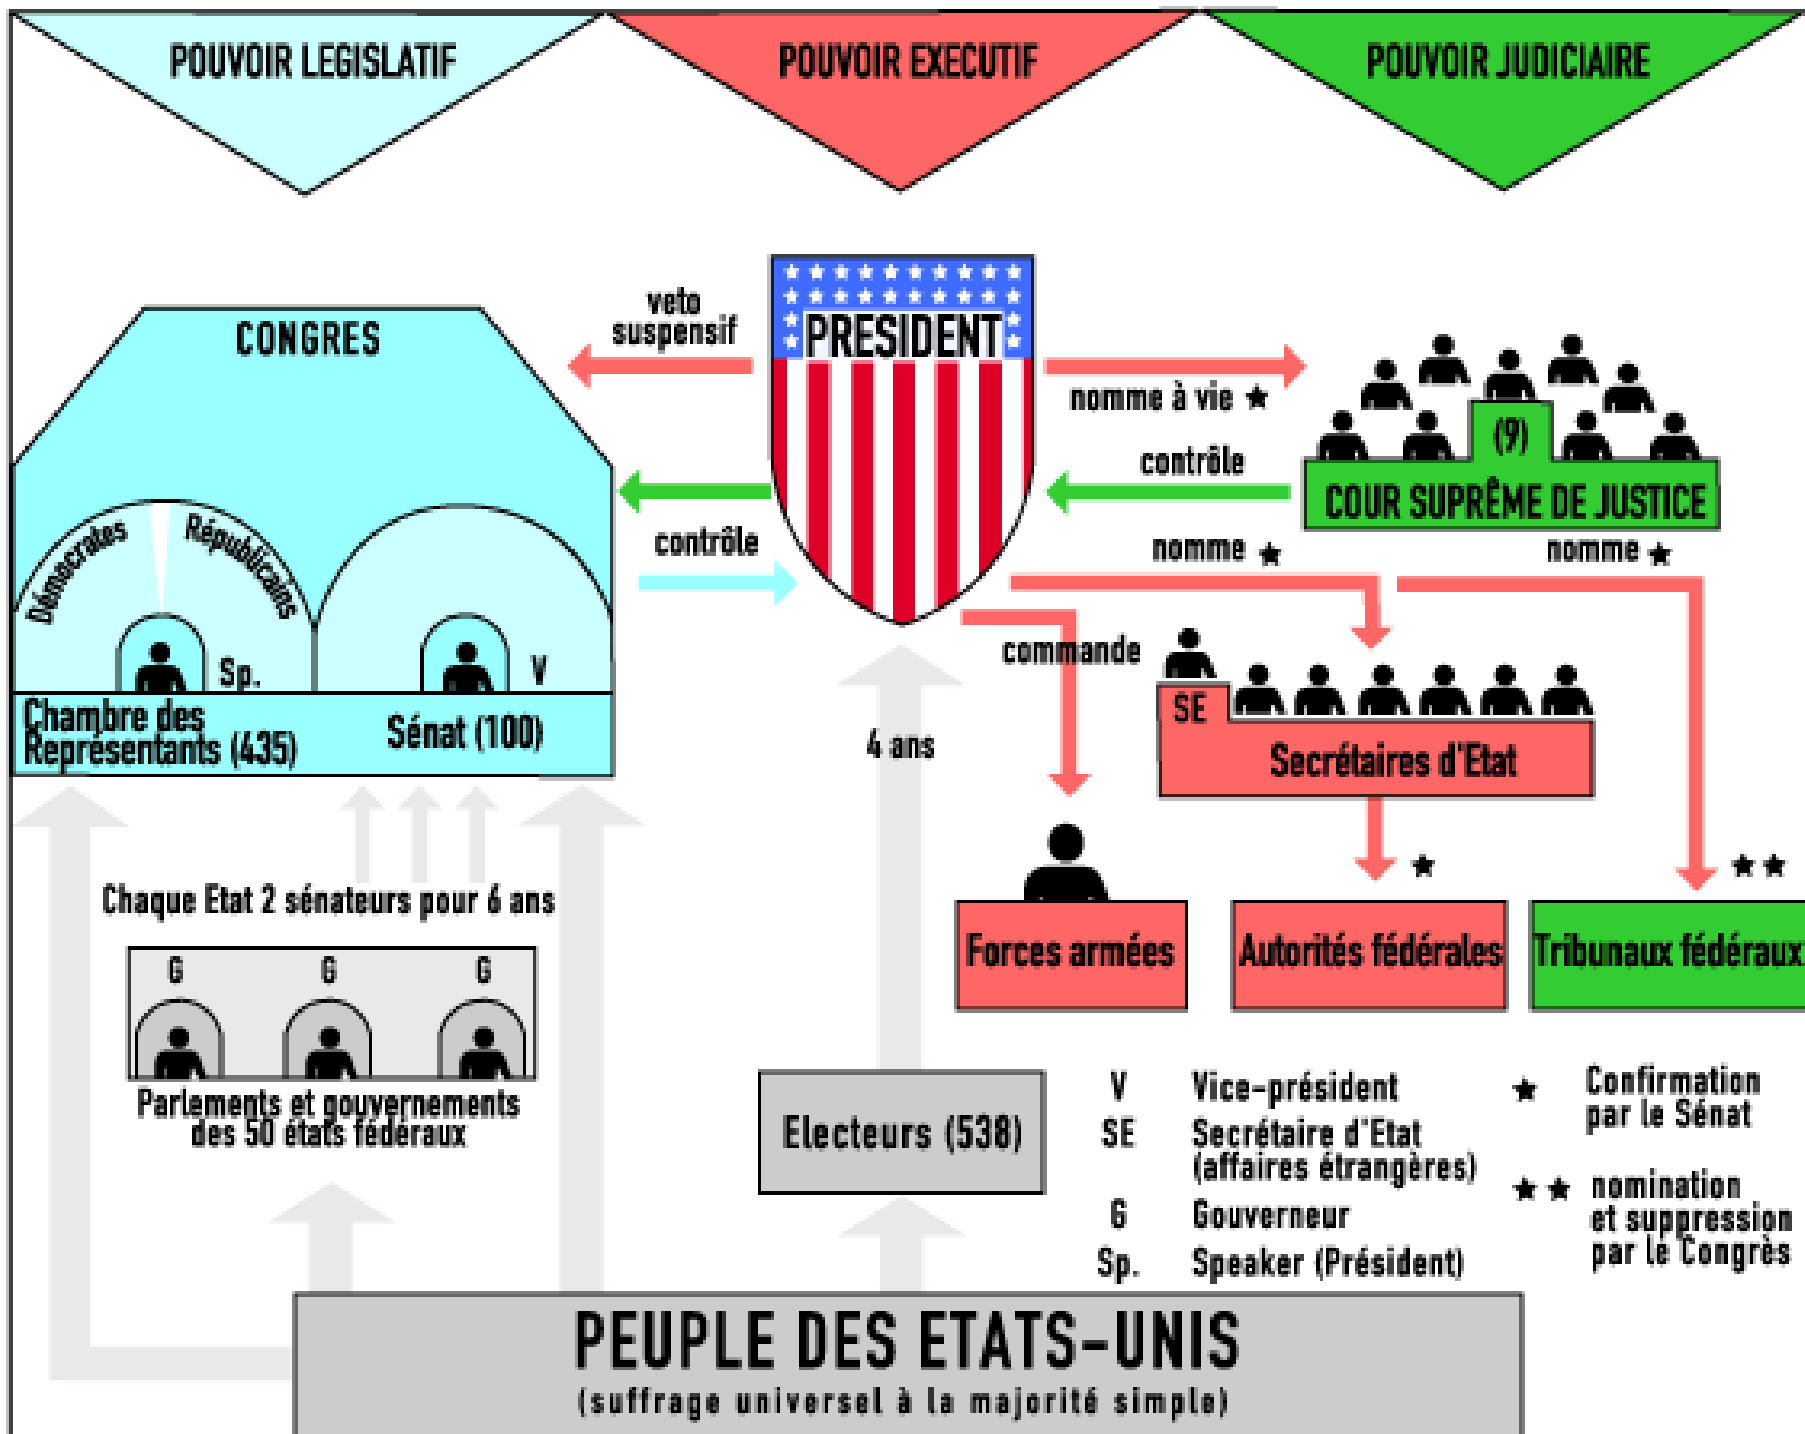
POUVOIR LEGISLATIF

POUVOIR EXECUTIF

POUVOIR JUDICIAIRE

CONGRES

Démocrates

Républicains

Sp.

V

Chambre des Représentants (435)

Sénat (100)

veto suspensif

contrôle

PRESIDENT

nomme à vie ★

contrôle

(9)

COUR SUPRÊME DE JUSTICE

nomme ★

nomme ★

commande

SE

Secrétaires d'Etat

4 ans

★

★★

Forces armées

Autorités fédérales

Tribunaux fédéraux

Chaque Etat 2 sénateurs pour 6 ans

G G G

Parlements et gouvernements des 50 états fédéraux

Electeurs (538)

V Vice-président

SE Secrétaire d'Etat (affaires étrangères)

G Gouverneur

Sp. Speaker (Président)

★ Confirmation par le Sénat

★★ nomination et suppression par le Congrès

PEUPLE DES ETATS-UNIS

(suffrage universel à la majorité simple)